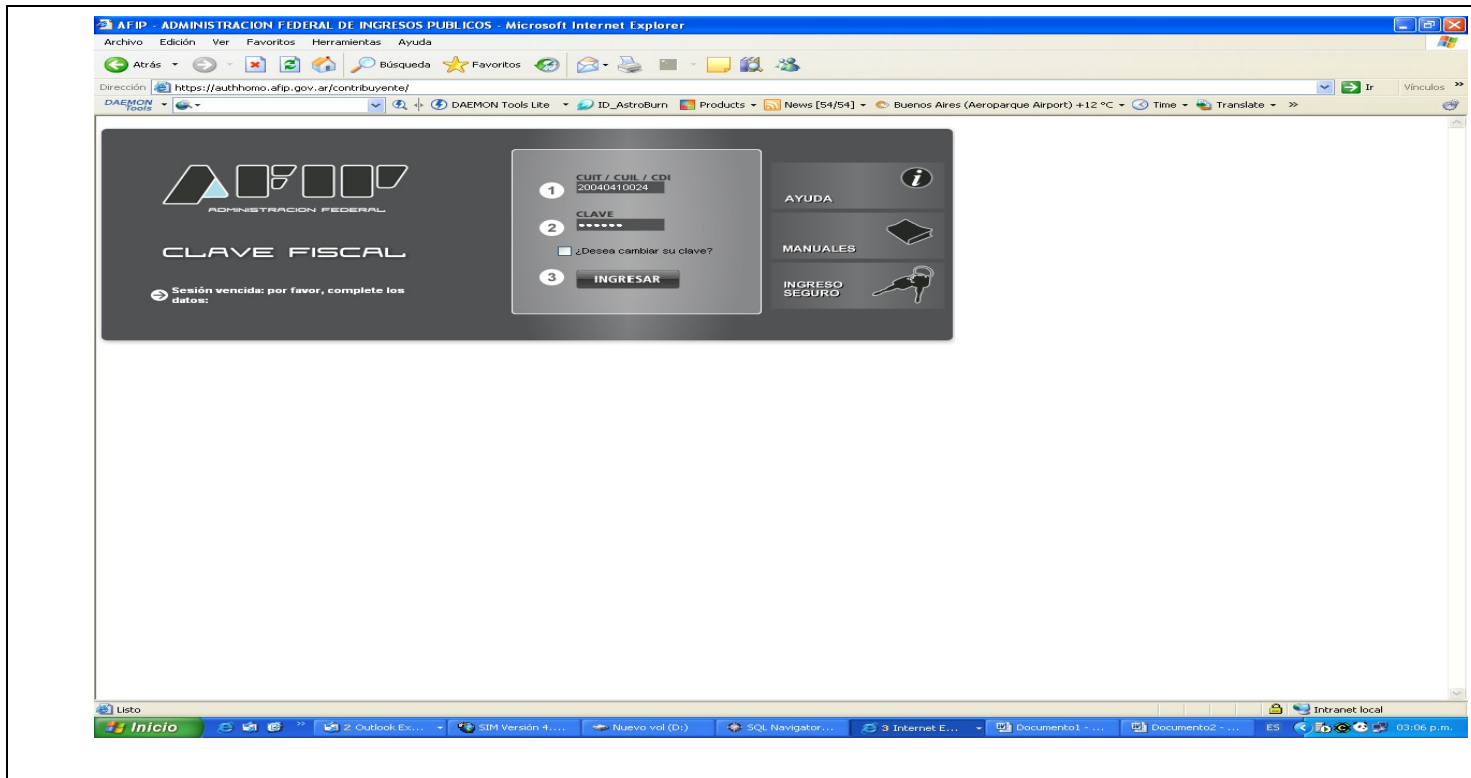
AFIP - ADMINISTRACION FEDERAL DE INGRESOS PUBLICOS - Microsoft Internet Explorer

Archivo Edición Ver Favoritos Herramientas Ayuda

Atrás Búsqueda Favoritos

Dirección https://authhomo.afip.gov.ar/contribuyente/ Ir Vínculos

DAEMON Tools DAEMON Tools Lite ID_AstroBurn Products News [54/54] Buenos Aires (Aeroparque Airport) +12 °C Time Translate

AFIP
ADMINISTRACION FEDERAL

CLAVE FISCAL

Sesión vencida: por favor, complete los datos:

1 CUIT / CUIL / CDI
20040410024

2 CLAVE
••••••

¿Desea cambiar su clave?

3 INGRESAR

AYUDA

MANUALES

INGRESO SEGURO

Listo

Intranet local

Inicio 2 Outlook Ex... SIM Versión 4.... Nuevo vol (D:) SQL Navigator... 3 Internet E... Documento1 - ... Documento2 - ... ES 03:06 p.m.